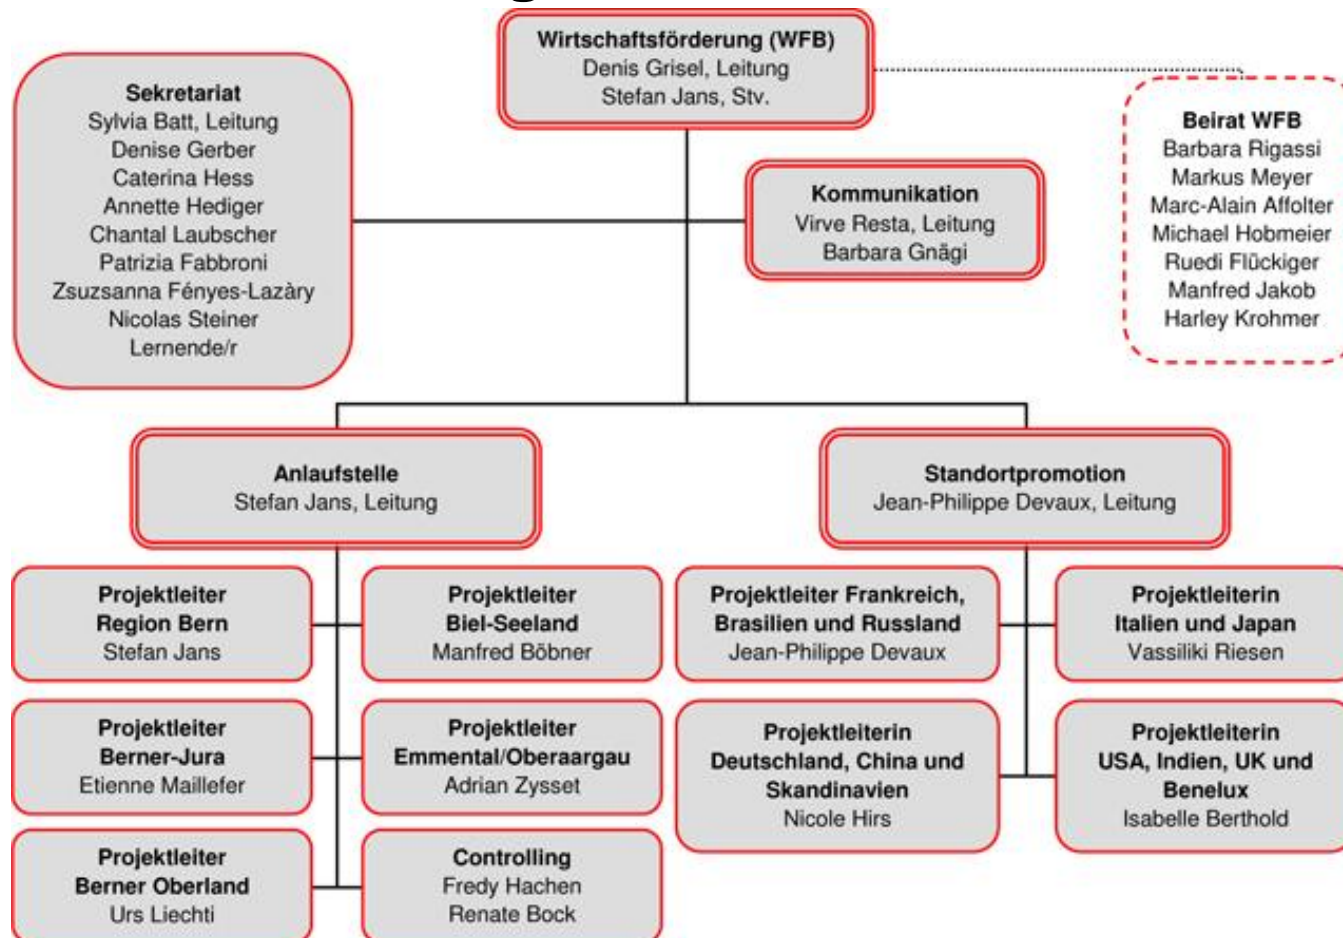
**Wirtschaftsförderung (WFB)**
Denis Grisel, Leitung
Stefan Jans, Stv.

**Sekretariat**
Sylvia Batt, Leitung
Denise Gerber
Caterina Hess
Annette Hediger
Chantal Laubscher
Patrizia Fabbroni
Zsuzsanna Fényes-Lazàry
Nicolas Steiner
Lernende/r

**Kommunikation**
Virve Resta, Leitung
Barbara Gnägi

**Beirat WFB**
Barbara Rigassi
Markus Meyer
Marc-Alain Affolter
Michael Hobmeier
Ruedi Flückiger
Manfred Jakob
Harley Krohmer

**Anlaufstelle**
Stefan Jans, Leitung

**Standortpromotion**
Jean-Philippe Devaux, Leitung

**Projektleiter Region Bern**
Stefan Jans

**Projektleiter Biel-Seeland**
Manfred Böbner

**Projektleiter Berner-Jura**
Etienne Maillefer

**Projektleiter Emmental/Oberaargau**
Adrian Zysset

**Projektleiter Berner Oberland**
Urs Liechti

**Controlling**
Fredy Hachen
Renate Bock

**Projektleiter Frankreich, Brasilien und Russland**
Jean-Philippe Devaux

**Projektleiterin Italien und Japan**
Vassiliki Riesen

**Projektleiterin Deutschland, China und Skandinavien**
Nicole Hirs

**Projektleiterin USA, Indien, UK und Benelux**
Isabelle Berthold